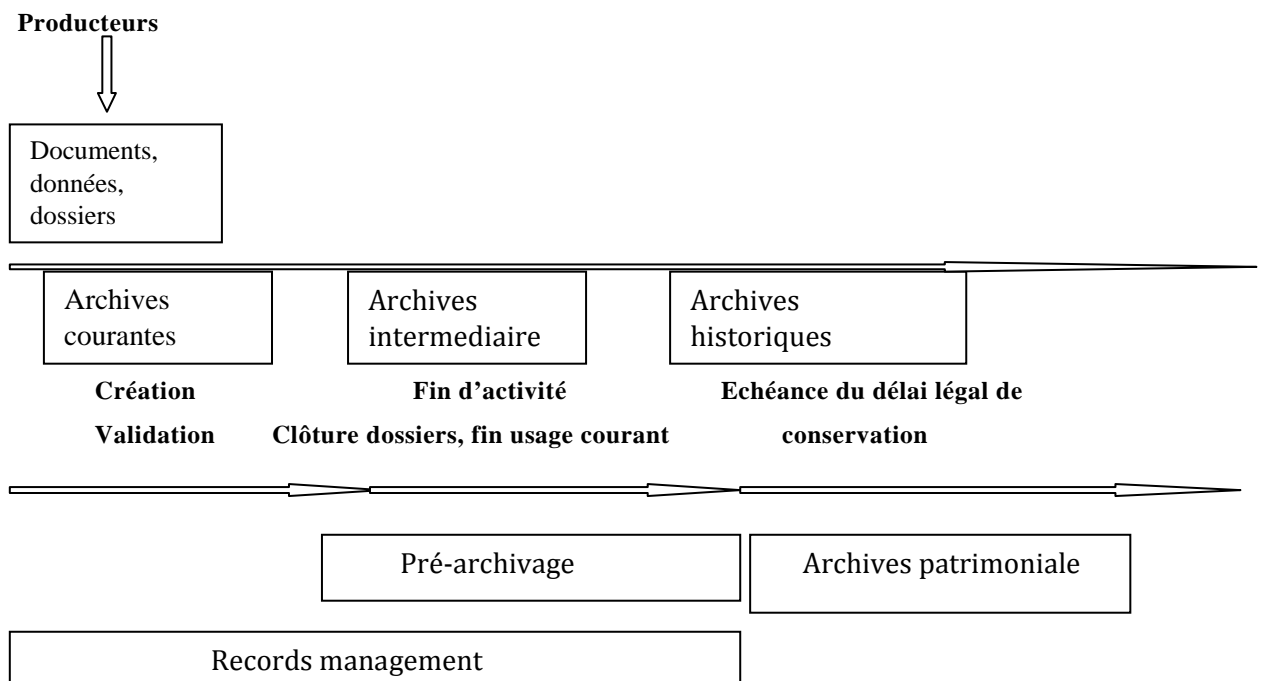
**Producteurs**

Documents, données, dossiers

Archives courantes

Archives intermediaire

Archives historiques

**Création**

**Validation**

**Fin d'activité**

**Clôture dossiers, fin usage courant**

**Echéance du délai légal de conservation**

Pré-archivage

Archives patrimoniale

Records management